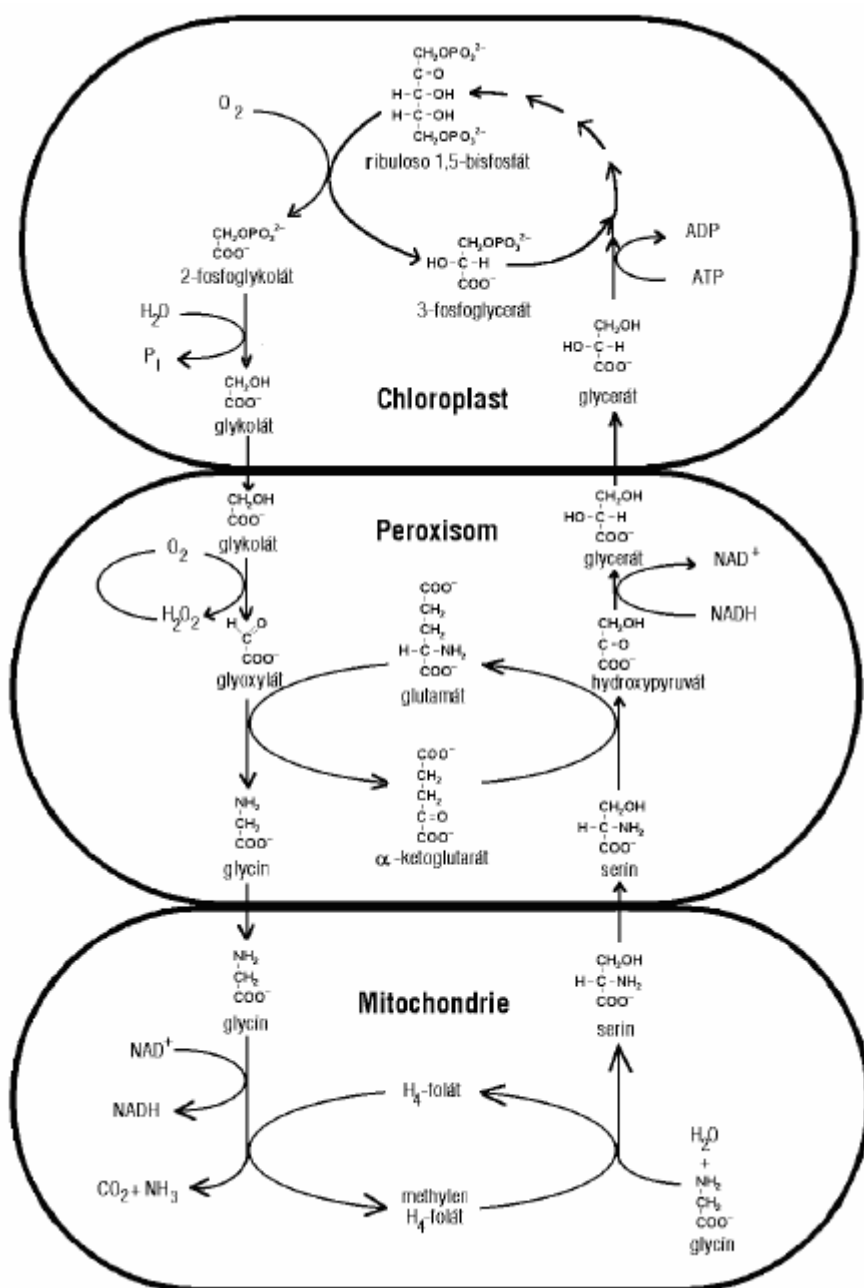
$CH_2OPO_3^{2-}$
C=O
H-C-OH
H-C-OH
$CH_2OPO_3^{2-}$
ribuloso 1,5-bisfosfát

$O_2$

$CH_2OPO_3^{2-}$
$COO^-$
2-fosfoglykolát

$CH_2OPO_3^{2-}$
HO-C-H
$COO^-$
3-fosfoglycerát

ADP
ATP

$H_2O$
$P_i$

$CH_2OH$
$COO^-$
glykolát

Chloroplast

$CH_2OH$
HO-C-H
$COO^-$
glycerát

$CH_2OH$
$COO^-$
glykolát

Peroxisom

$O_2$
$H_2O_2$

H C=O
$COO^-$
glyoxylát

$COO^-$
$CH_2$
$CH_2$
H-C-$NH_2$
$COO^-$
glutamát

$CH_2OH$
HO-C-H
$COO^-$
glycerát

$NAD^+$
NADH

$CH_2OH$
C=O
$COO^-$
hydroxypyruvát

$COO^-$
$CH_2$
$CH_2$
C=O
$COO^-$
α-ketoglutarát

$NH_2$
$CH_2$
$COO^-$
glycin

$CH_2OH$
H-C-$NH_2$
$COO^-$
serin

$NH_2$
$CH_2$
$COO^-$
glycin

Mitochondrie

$CH_2OH$
H-C-$NH_2$
$COO^-$
serin

$NAD^+$
NADH

$H_4$-folát

$CO_2 + NH_3$

methylen
$H_4$-folát

$H_2O$
+
$NH_2$
$CH_2$
$COO^-$
glycin